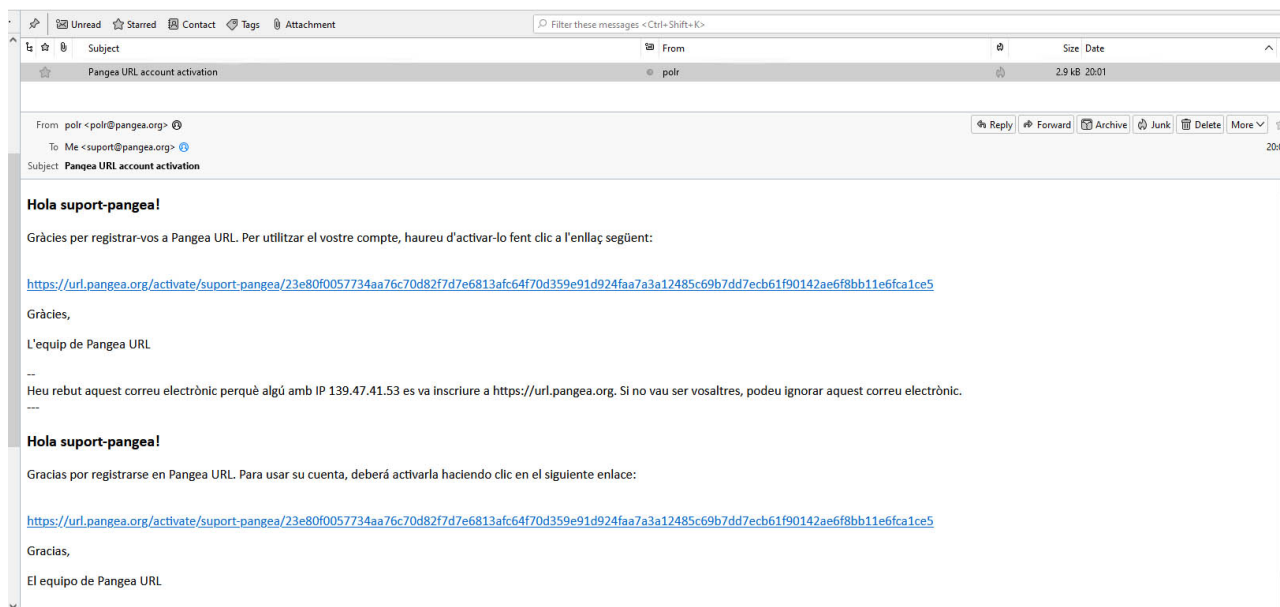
Unread Starred Contact Tags Attachment
Filter these messages <Ctrl+Shift+K>

| Subject | From | Size | Date |
|---|---|---|---|
| Pangea URL account activation | polr | 2.9 kB | 20:01 |

From polr <polr@pangea.org>
To Me <suport@pangea.org>
Subject Pangea URL account activation

Reply Forward Archive Junk Delete More

20:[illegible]

Hola suport-pangea!

Gràcies per registrar-vos a Pangea URL. Per utilitzar el vostre compte, haureu d'activar-lo fent clic a l'enllaç següent:

https://url.pangea.org/activate/suport-pangea/23e80f0057734aa76c70d82f7d7e6813afc64f70d359e91d924faa7a3a12485c69b7dd7ecb61f90142ae6f8bb11e6fca1ce5

Gràcies,

L'equip de Pangea URL

--
Heu rebut aquest correu electrònic perquè algú amb IP 139.47.41.53 es va inscriure a https://url.pangea.org. Si no vau ser vosaltres, podeu ignorar aquest correu electrònic.
---

Hola suport-pangea!

Gracias por registrarse en Pangea URL. Para usar su cuenta, deberá activarla haciendo clic en el siguiente enlace:

https://url.pangea.org/activate/suport-pangea/23e80f0057734aa76c70d82f7d7e6813afc64f70d359e91d924faa7a3a12485c69b7dd7ecb61f90142ae6f8bb11e6fca1ce5

Gracias,

El equipo de Pangea URL